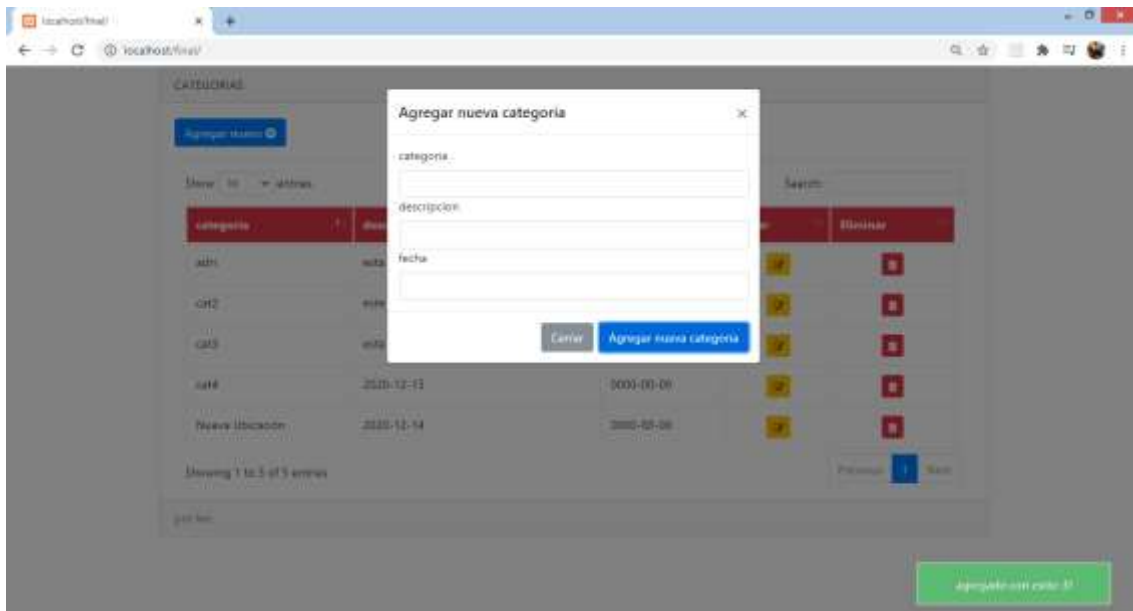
localhost/final/

localhost/final/

CATEGORIAS

Agregar nuevo

Show 10 entries

Search:

| categoria | des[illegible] | | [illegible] | Eliminar |
|---|---|---|---|---|
| adm | esta | | | |
| cat2 | este | | | |
| cat3 | esta | | | |
| cat4 | 2020-12-13 | 0000-00-00 | | |
| Nueva Ubicacion | 2020-12-14 | 0000-00-00 | | |

Showing 1 to 5 of 5 entries

Previous 1 Next

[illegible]

Agregar nueva categoria

×

categoria

descripcion

fecha

Cerrar

Agregar nueva categoria

agregado con exito !!!